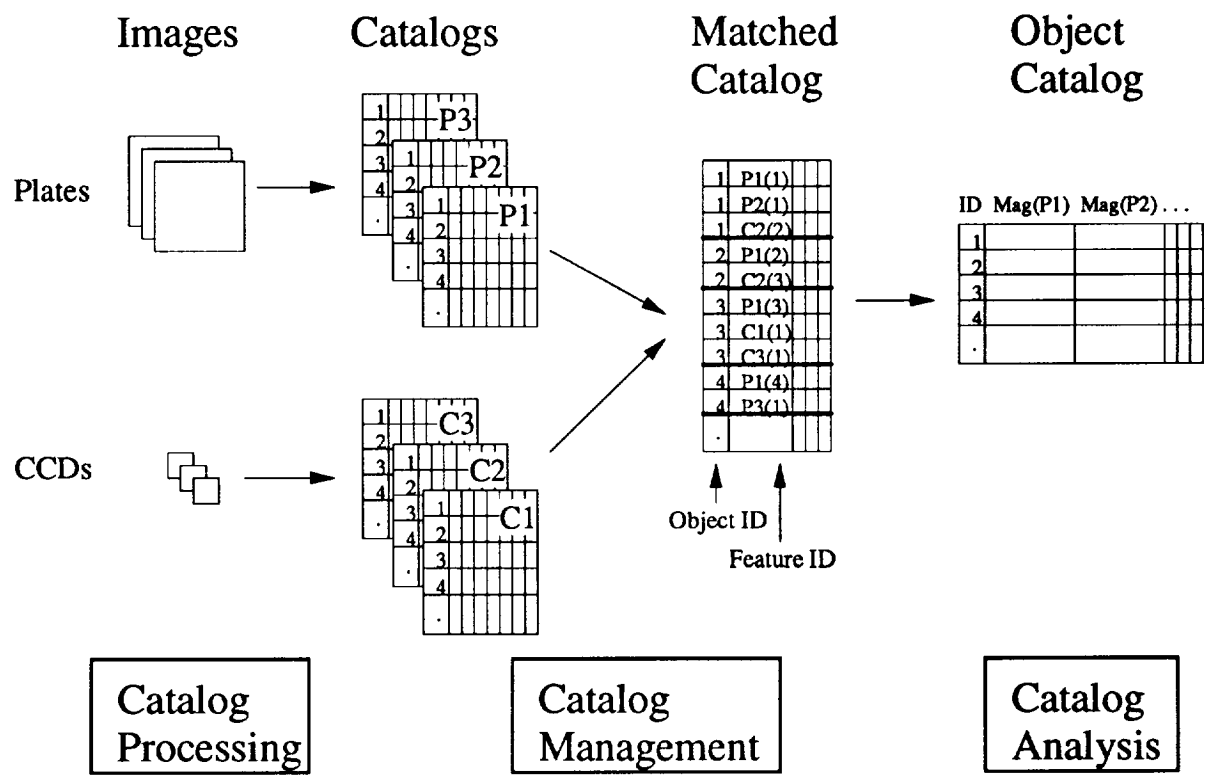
Images

Catalogs

Matched Catalog

Object Catalog

Plates

P3
1
2
3
4
.

P2
1
2
3
4
.

P1
1
2
3
4
.

CCDs

C3
1
2
3
4
.

C2
1
2
3
4
.

C1
1
2
3
4
.

| | |
|---|---|
| 1 | P1(1) |
| 1 | P2(1) |
| 1 | C2(2) |
| 2 | P1(2) |
| 2 | C2(3) |
| 3 | P1(3) |
| 3 | C1(1) |
| 3 | C3(1) |
| 4 | P1(4) |
| 4 | P3(1) |
| . | |

Object ID

Feature ID

| ID | Mag(P1) | Mag(P2) . . . |
|---|---|---|
| 1 | | |
| 2 | | |
| 3 | | |
| 4 | | |
| . | | |

Catalog Processing

Catalog Management

Catalog Analysis